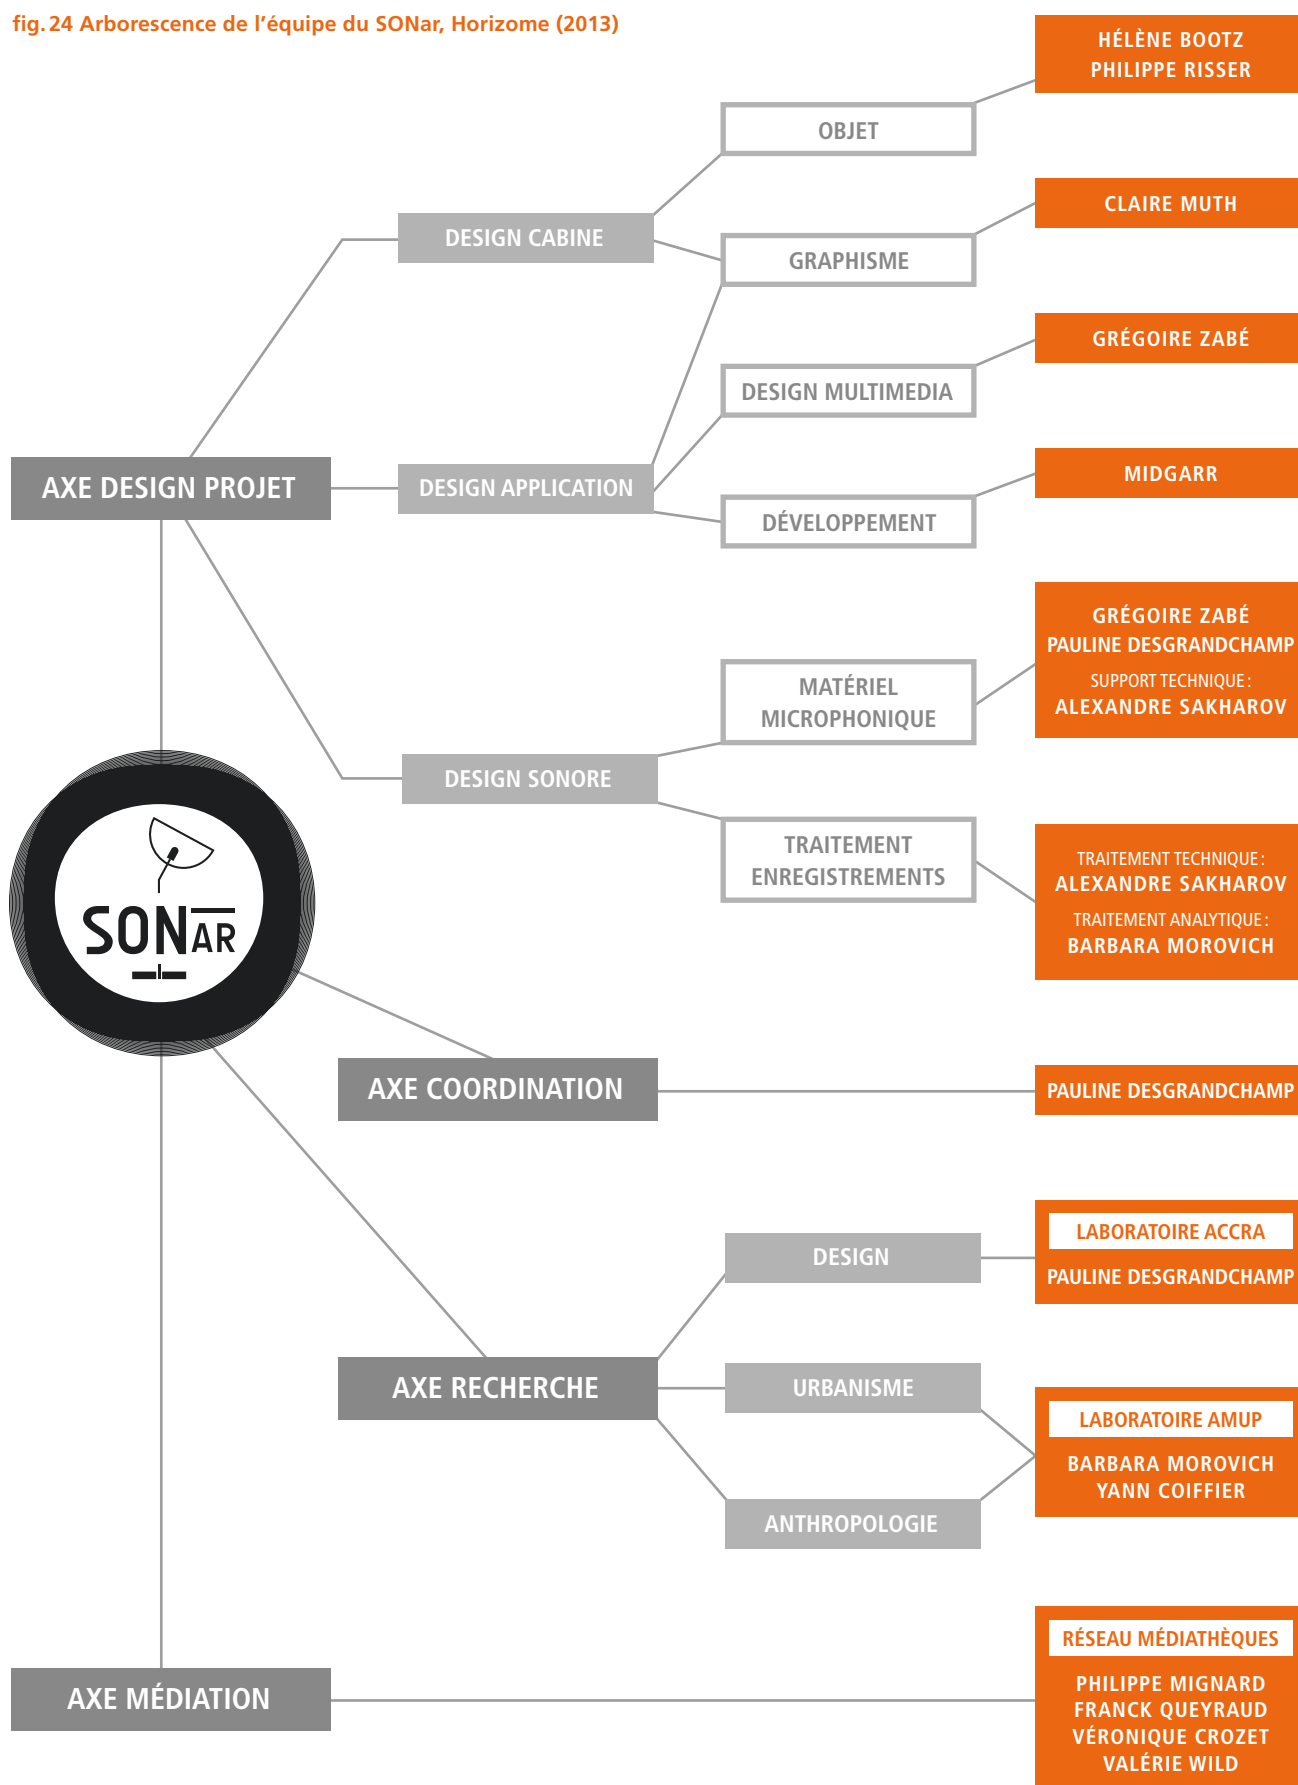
fig. 24 Arborescence de l'équipe du SONar, Horizome (2013)

HÉLÈNE BOOTZ
PHILIPPE RISSER

OBJET

CLAIRE MUTH

DESIGN CABINE

GRAPHISME

GRÉGOIRE ZABÉ

DESIGN MULTIMEDIA

MIDGARR

AXE DESIGN PROJET

DESIGN APPLICATION

DÉVELOPPEMENT

GRÉGOIRE ZABÉ
PAULINE DESGRANDCHAMP
SUPPORT TECHNIQUE :
ALEXANDRE SAKHAROV

MATÉRIEL MICROPHONIQUE

DESIGN SONORE

TRAITEMENT ENREGISTREMENTS

TRAITEMENT TECHNIQUE :
ALEXANDRE SAKHAROV
TRAITEMENT ANALYTIQUE :
BARBARA MOROVICH

SONAR

AXE COORDINATION

PAULINE DESGRANDCHAMP

DESIGN

LABORATOIRE ACCRA
PAULINE DESGRANDCHAMP

AXE RECHERCHE

URBANISME

LABORATOIRE AMUP
BARBARA MOROVICH
YANN COIFFIER

ANTHROPOLOGIE

AXE MÉDIATION

RÉSEAU MÉDIATHÈQUES
PHILIPPE MIGNARD
FRANCK QUEYRAUD
VÉRONIQUE CROZET
VALÉRIE WILD